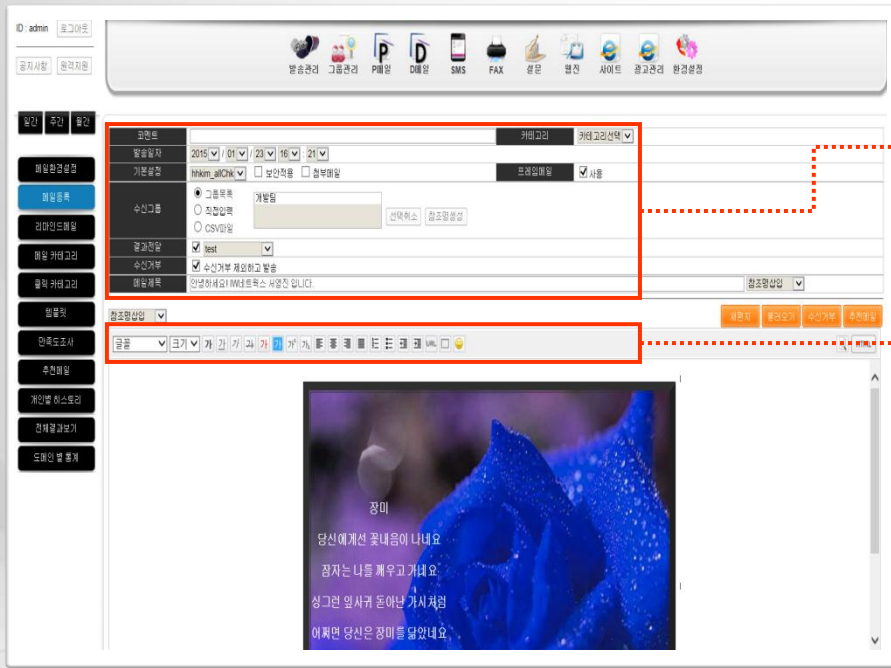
ID : admin 로그아웃

공지사항 원격지원

발송관리 그룹관리 P메일 D메일 SMS FAX 설문 웹진 사이트 광고관리 환경설정

일간 주간 월간

메일환경설정
메일등록
리마인드메일
메일 카테고리
클릭 카테고리
템플릿
만족도조사
추천메일
개인별 히스토리
전체결과보기
도메인 별 통계

| 코멘트 | | 카테고리 | 카테고리선택 |
|---|---|---|---|
| 발송일자 | 2015 / 01 / 23 16 : 21 | | |
| 기본설정 | hhkim_allChk 보안적용 첨부메일 | 프레임메일 | 사용 |
| 수신그룹 | 그룹목록 직접입력 CSV파일 개발팀 선택취소 참조명생성 | | |
| 결과전달 | test | | |
| 수신거부 | 수신거부 제외하고 발송 | | |
| 메일제목 | 안녕하세요! IW네트웍스 사명진 입니다. | 참조명삽입 | |

참조명삽입

새편지 불러오기 수신거부 추천메일

글꼴 크기 가 가 가 가 가 가 가 가 가

장미

당신에게선 꽃내음이 나네요

잠자는 나를 깨우고 가네요

싱그런 잎사귀 돋아난 가시처럼

어쩌면 당신은 장미를 닮았네요